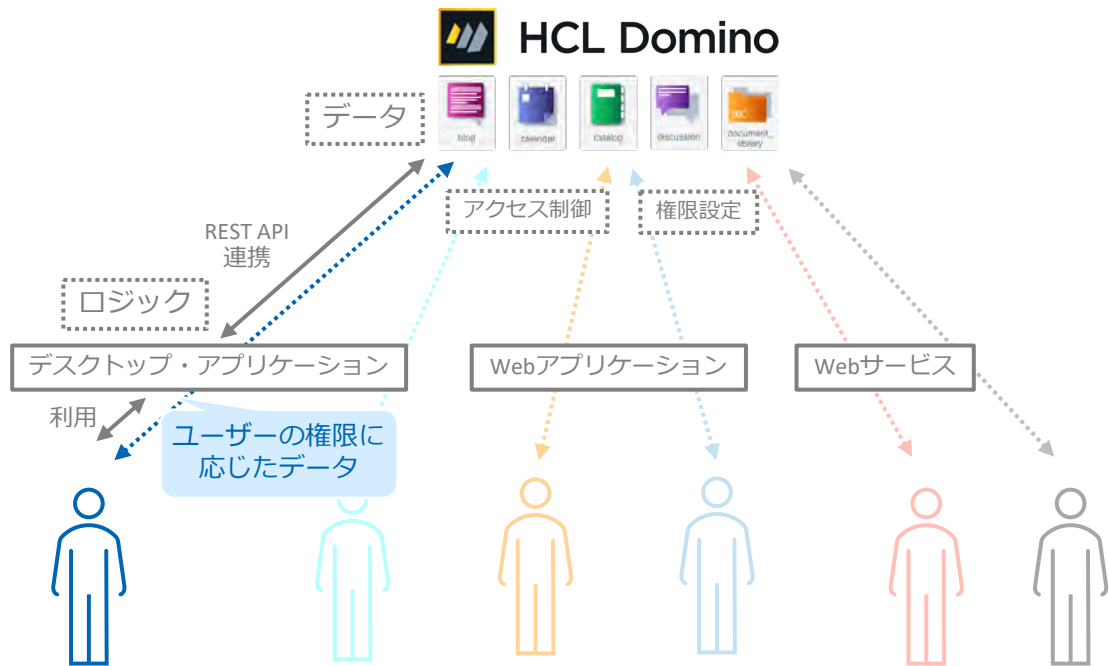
HCL Domino

データ

blog
calendar
catalog
discussion
document_library

REST API
連携

アクセス制御

権限設定

ロジック

デスクトップ・アプリケーション

Webアプリケーション

Webサービス

利用

ユーザーの権限に応じたデータ